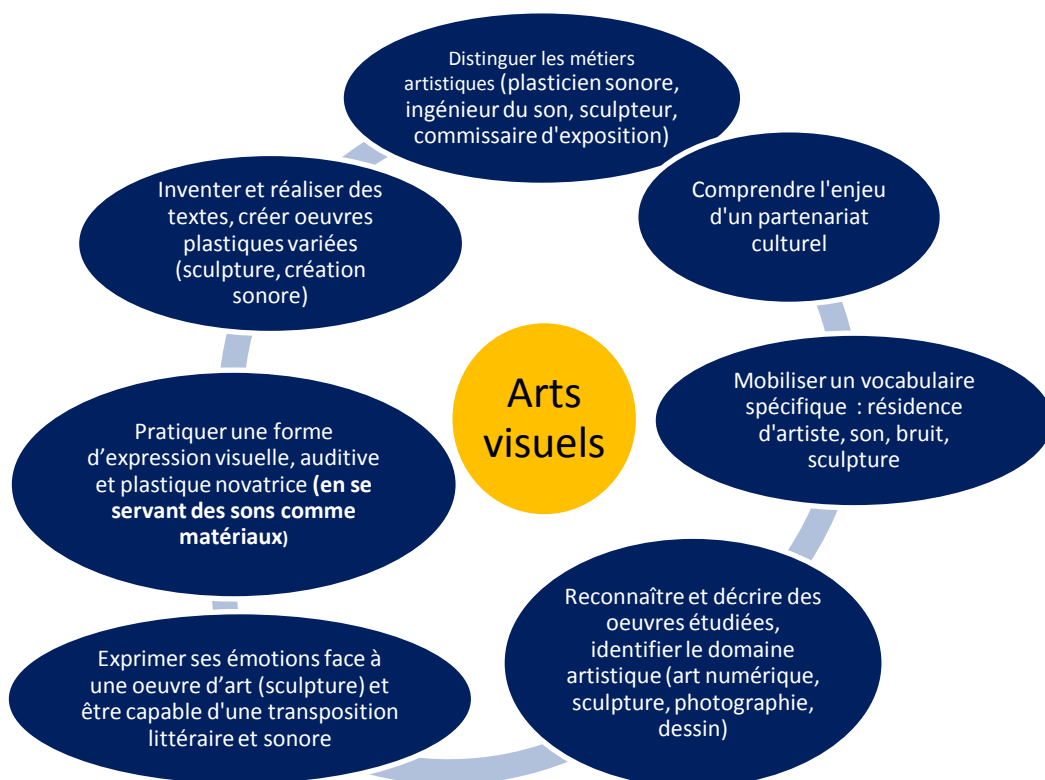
Arts visuels

Distinguer les métiers artistiques (plasticien sonore, ingénieur du son, sculpteur, commissaire d'exposition)

Comprendre l'enjeu d'un partenariat culturel

Mobiliser un vocabulaire spécifique : résidence d'artiste, son, bruit, sculpture

Reconnaître et décrire des oeuvres étudiées, identifier le domaine artistique (art numérique, sculpture, photographie, dessin)

Exprimer ses émotions face à une oeuvre d'art (sculpture) et être capable d'une transposition littéraire et sonore

Pratiquer une forme d'expression visuelle, auditive et plastique novatrice **(en se servant des sons comme matériaux)**

Inventer et réaliser des textes, créer oeuvres plastiques variées (sculpture, création sonore)